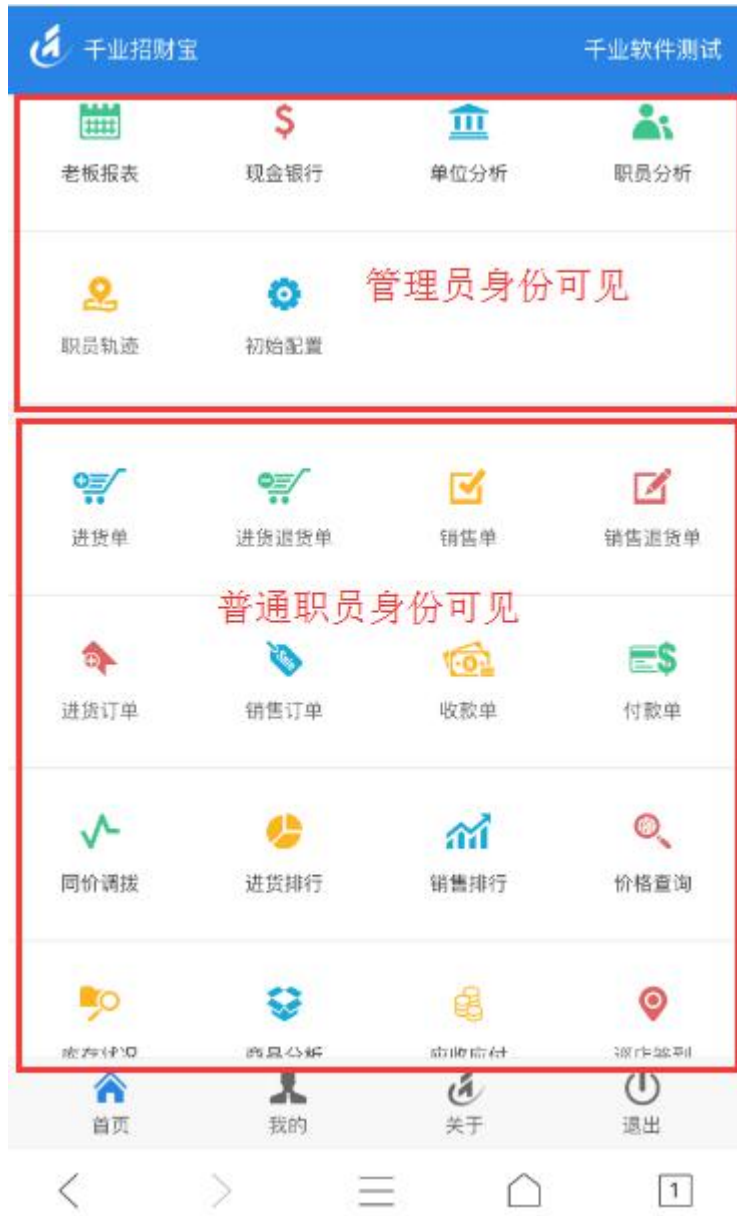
千业招财宝 千业软件测试

老板报表 现金银行 单位分析 职员分析

职员轨迹 初始配置

管理员身份可见

进货单 进货退货单 销售单 销售退货单

普通职员身份可见

进货订单 销售订单 收款单 付款单

同价调拨 进货排行 销售排行 价格查询

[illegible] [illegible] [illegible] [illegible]

首页 我的 关于 退出

1